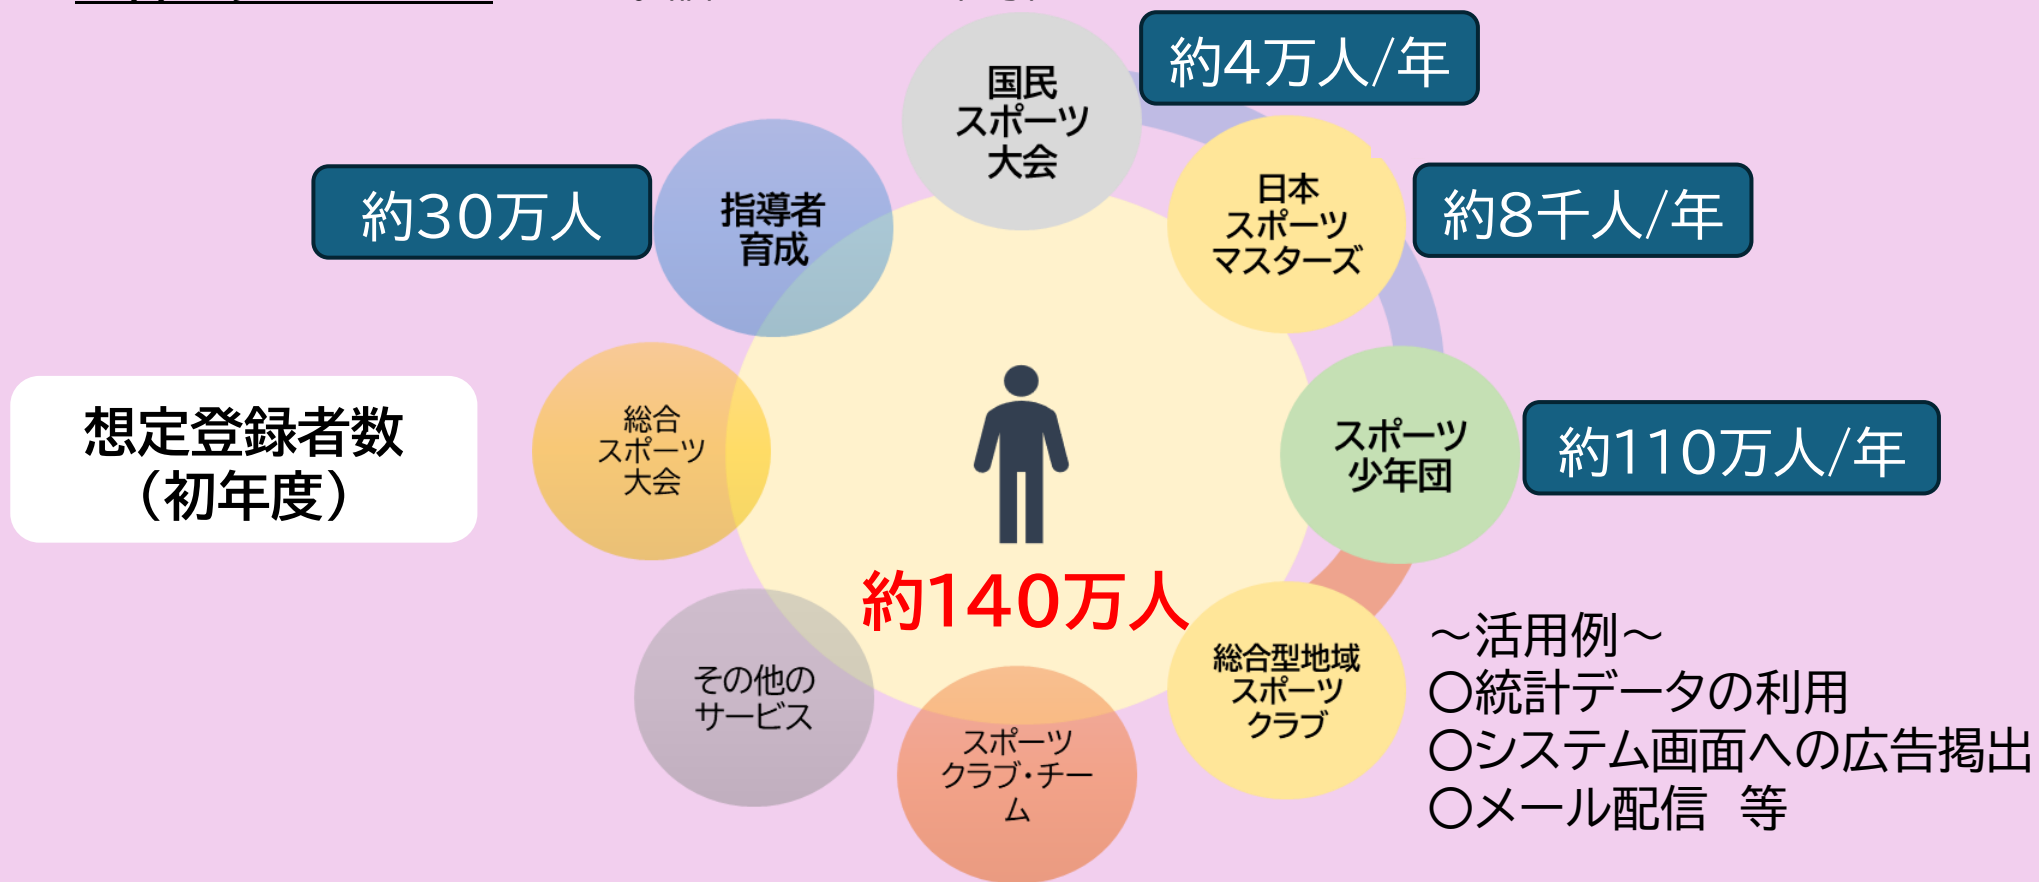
国民スポーツ大会

約4万人/年

日本スポーツマスターズ

約8千人/年

約30万人

指導者育成

想定登録者数（初年度）

総合スポーツ大会

スポーツ少年団

約110万人/年

約140万人

その他のサービス

スポーツクラブ・チーム

総合型地域スポーツクラブ

～活用例～
〇統計データの利用
〇システム画面への広告掲出
〇メール配信　等